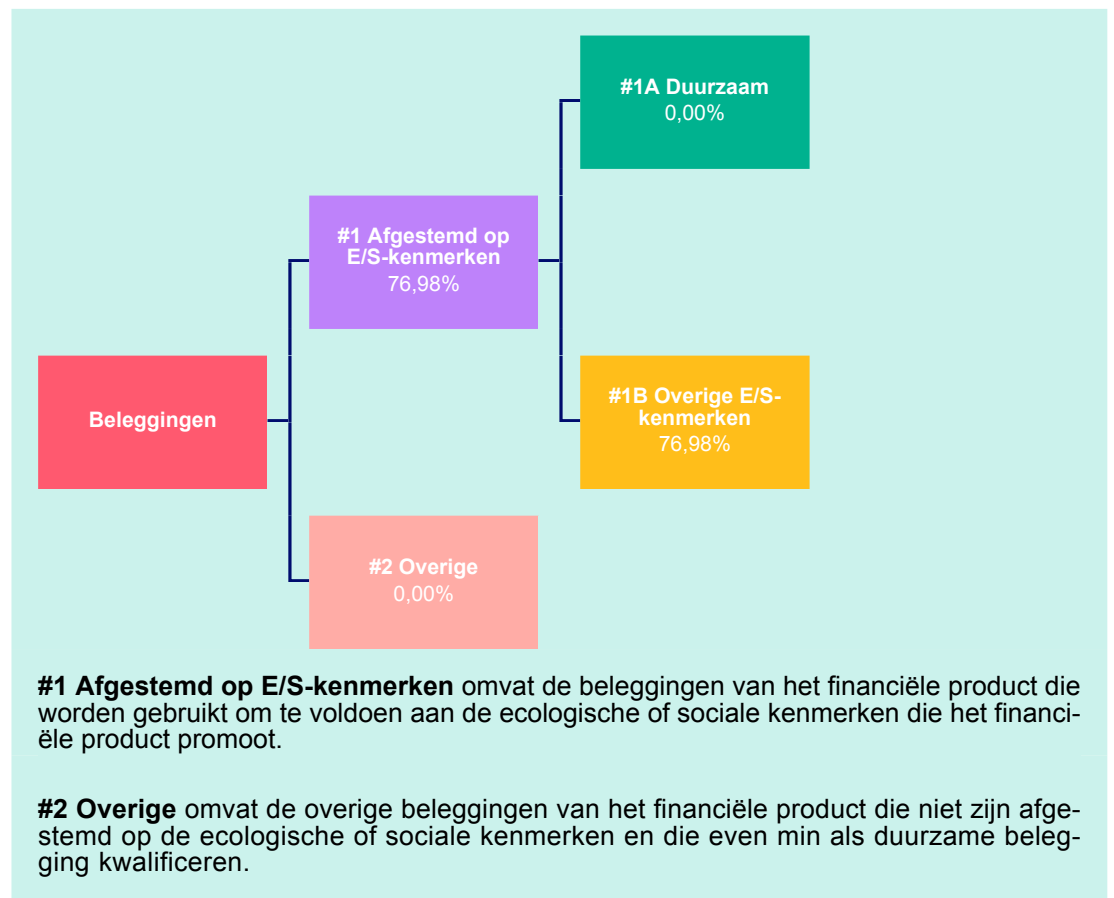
#1A Duurzaam
0,00%

#1 Afgestemd op E/S-kenmerken
76,98%

Beleggingen

#1B Overige E/S-kenmerken
76,98%

#2 Overige
0,00%

**#1 Afgestemd op E/S-kenmerken** omvat de beleggingen van het financiële product die worden gebruikt om te voldoen aan de ecologische of sociale kenmerken die het financiële product promoot.

**#2 Overige** omvat de overige beleggingen van het financiële product die niet zijn afgestemd op de ecologische of sociale kenmerken en die even min als duurzame belegging kwalificeren.